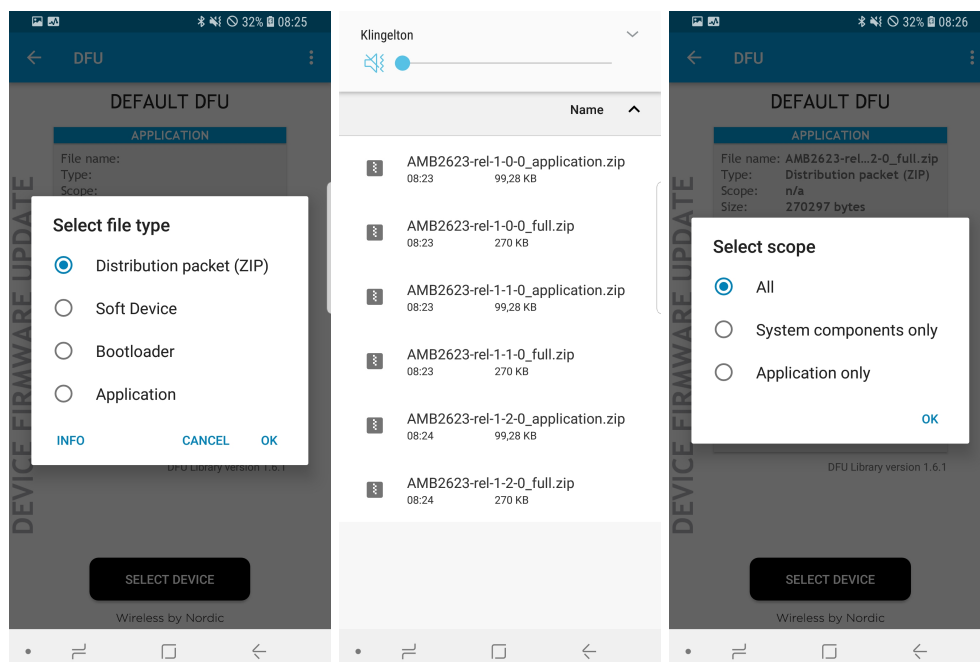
32% 08:25

DFU

DEFAULT DFU

APPLICATION

File name:
Type:
Scope:

DEVICE FIRMWARE UPDATE

Select file type

Distribution packet (ZIP)

Soft Device

Bootloader

Application

INFO

CANCEL

OK

DFU Library version 1.6.1

SELECT DEVICE

Wireless by Nordic

Klingelton

Name

AMB2623-rel-1-0-0_application.zip
08:23 99,28 KB

AMB2623-rel-1-0-0_full.zip
08:23 270 KB

AMB2623-rel-1-1-0_application.zip
08:23 99,28 KB

AMB2623-rel-1-1-0_full.zip
08:23 270 KB

AMB2623-rel-1-2-0_application.zip
08:24 99,28 KB

AMB2623-rel-1-2-0_full.zip
08:24 270 KB

32% 08:26

DFU

DEFAULT DFU

APPLICATION

File name: AMB2623-rel...2-0_full.zip
Type: Distribution packet (ZIP)
Scope: n/a
Size: 270297 bytes

DEVICE FIRMWARE UPDATE

Select scope

All

System components only

Application only

OK

DFU Library version 1.6.1

SELECT DEVICE

Wireless by Nordic